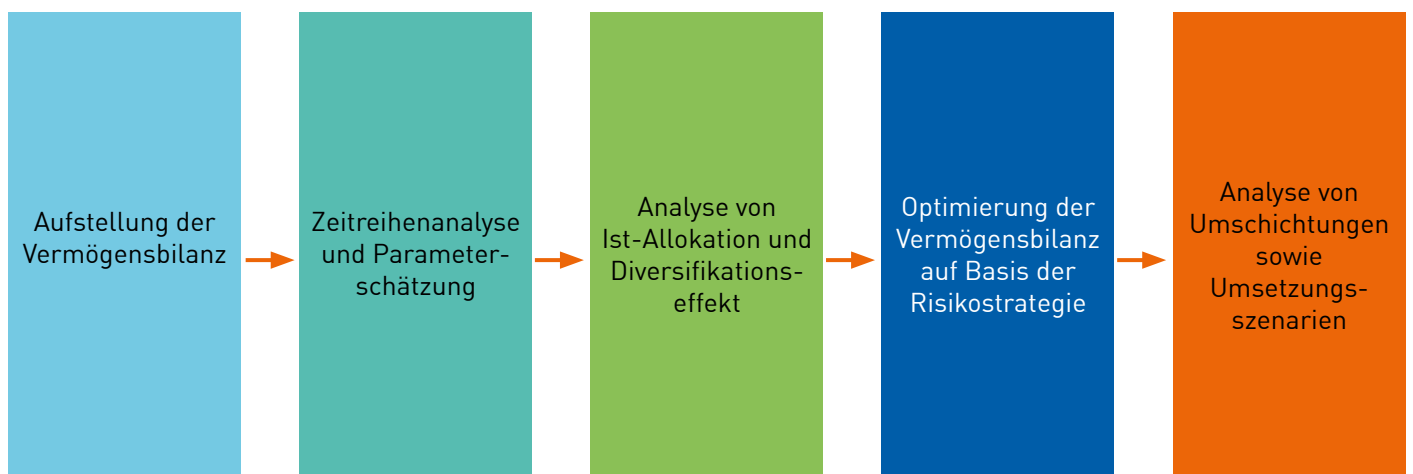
Aufstellung der Vermögensbilanz

Zeitreihenanalyse und Parameterschätzung

Analyse von Ist-Allokation und Diversifikationseffekt

Optimierung der Vermögensbilanz auf Basis der Risikostrategie

Analyse von Umschichtungen sowie Umsetzungsszenarien